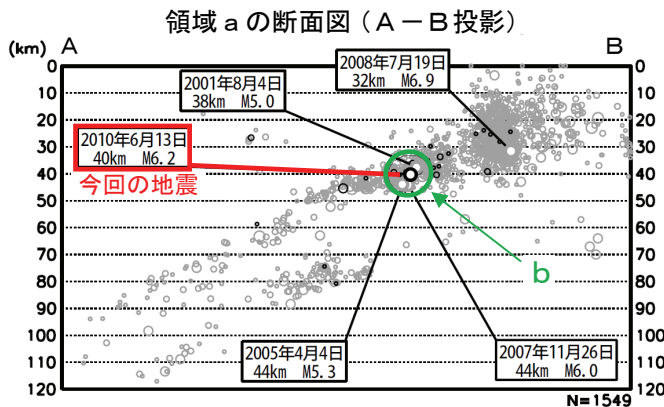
領域ａの断面図（Ａ－Ｂ投影）

(km) A

B

0
10
20
30
40
50
60
70
80
90
100
110
120

0
10
20
30
40
50
60
70
80
90
100
110
120

2001年8月4日
38km M5.0

2008年7月19日
32km M6.9

2010年6月13日
40km M6.2

今回の地震

b

2005年4月4日
44km M5.3

2007年11月26日
44km M6.0

N=1549